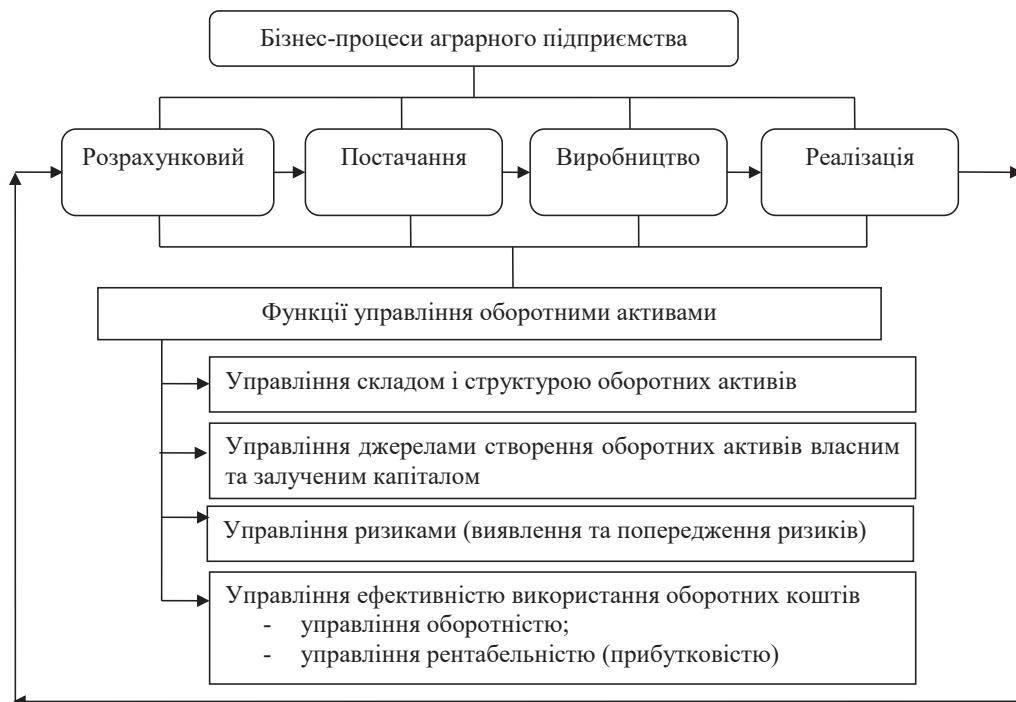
Бізнес-процеси аграрного підприємства

Розрахунковий

Постачання

Виробництво

Реалізація

Функції управління оборотними активами

Управління складом і структурою оборотних активів

Управління джерелами створення оборотних активів власним та залученим капіталом

Управління ризиками (виявлення та попередження ризиків)

Управління ефективністю використання оборотних коштів
- управління оборотністю;
- управління рентабельністю (прибутковістю)